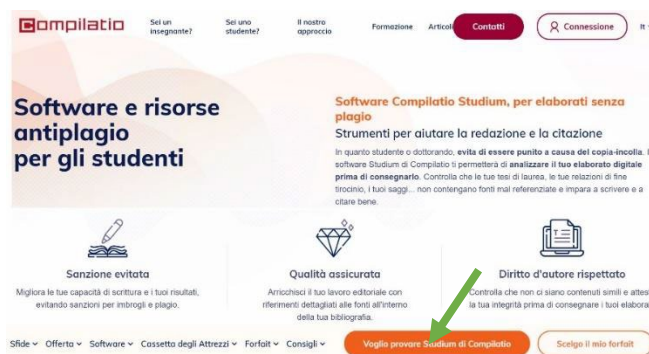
Compilatio

Sei un insegnante?
Sei uno studente?
Il nostro approccio
Formazione
Articoli
Contatti
Connessione
It

Software e risorse antiplagio per gli studenti

Software Compilatio Studium, per elaborati senza plagio

Strumenti per aiutare la redazione e la citazione

In quanto studente o dottorando, evita di essere punito a causa del copia-incolla. Il software Studium di Compilatio ti permetterà di analizzare il tuo elaborato digitale prima di consegnarlo. Controlla che le tue tesi di laurea, le tue relazioni di fine tirocinio, i tuoi saggi... non contengano fonti mal referenziate e impara a scrivere e a citare bene.

Sanzione evitata
Migliora le tue capacità di scrittura e i tuoi risultati, evitando sanzioni per imbrogli e plagio.

Qualità assicurata
Arricchisci il tuo lavoro editoriale con riferimenti dettagliati alle fonti all'interno della tua bibliografia.

Diritto d'autore rispettato
Controlla che non ci siano contenuti simili e attesta la tua integrità prima di consegnare i tuoi elaborati

Sfide ˅ Offerta ˅ Software ˅ Cassetto degli Attrezzi ˅ Forfait ˅ Consigli ˅
Voglio provare Studium di Compilatio
Scelgo il mio forfait